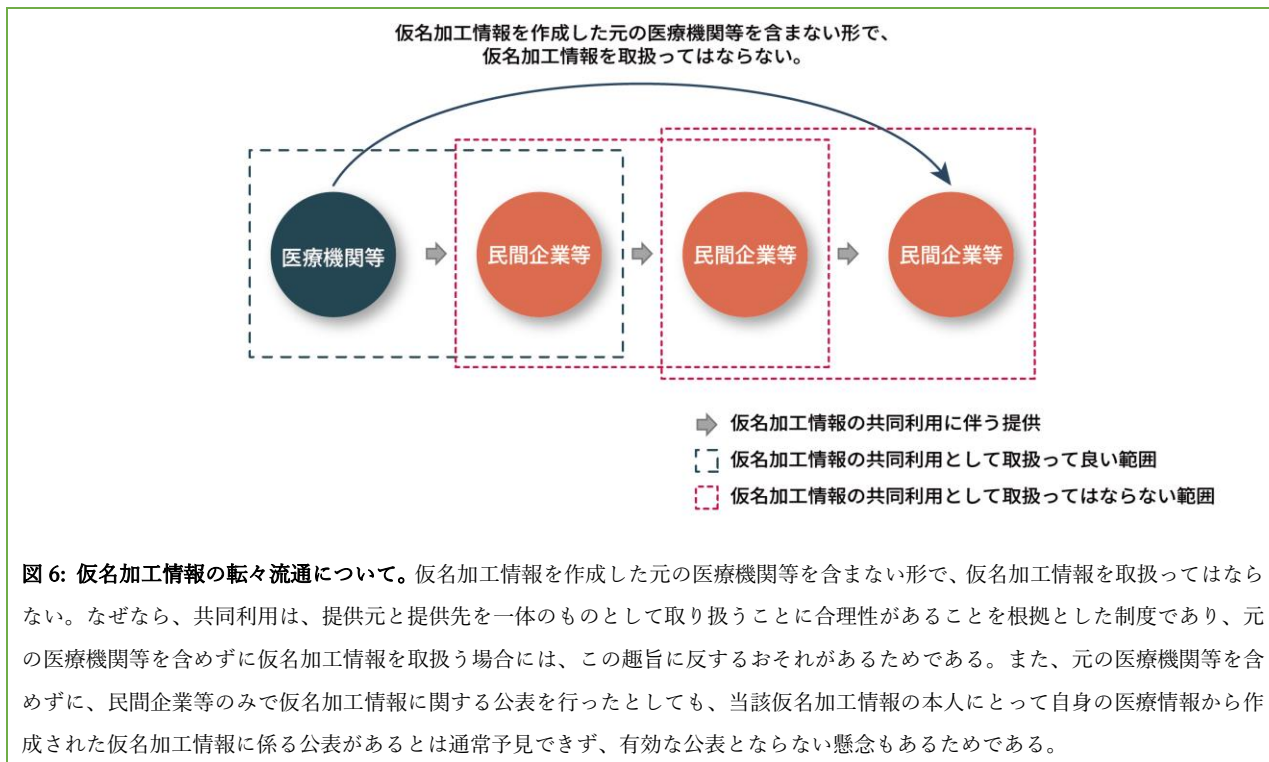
仮名加工情報を作成した元の医療機関等を含まない形で、
仮名加工情報を取扱ってはならない。

医療機関等

民間企業等

民間企業等

民間企業等

仮名加工情報の共同利用に伴う提供

仮名加工情報の共同利用として取扱って良い範囲

仮名加工情報の共同利用として取扱ってはならない範囲

図 6: 仮名加工情報の転々流通について。仮名加工情報を作成した元の医療機関等を含まない形で、仮名加工情報を取扱ってはならない。なぜなら、共同利用は、提供元と提供先を一体のものとして取り扱うことに合理性があることを根拠とした制度であり、元の医療機関等を含めずに仮名加工情報を取扱う場合には、この趣旨に反するおそれがあるためである。また、元の医療機関等を含めずに、民間企業等のみで仮名加工情報に関する公表を行ったとしても、当該仮名加工情報の本人にとって自身の医療情報から作成された仮名加工情報に係る公表があるとは通常予見できず、有効な公表とならない懸念もあるためである。